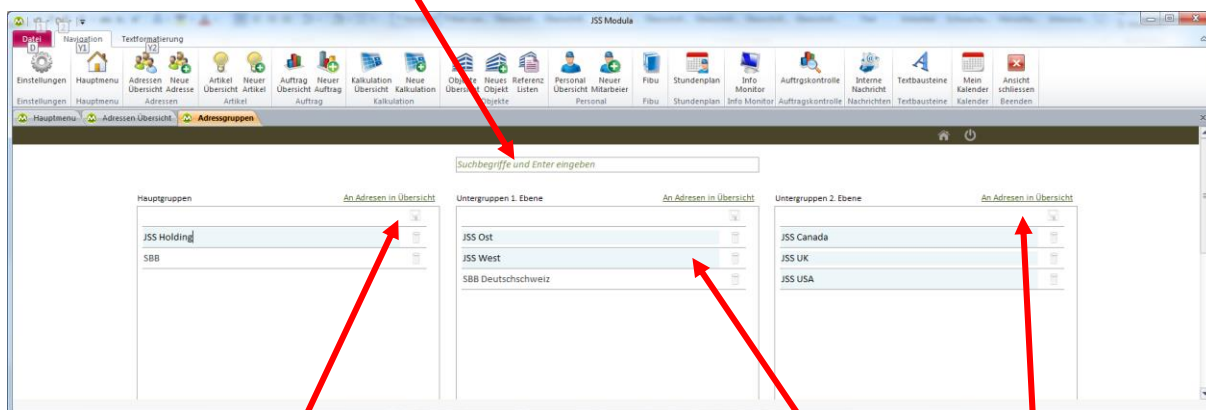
JSS Modula

Datei D
Navigation Y1
Textformatierung Y2

Einstellungen
Einstellungen
Hauptmenu
Hauptmenu
Adressen Übersicht
Neue Adresse
Adressen
Artikel Übersicht
Neuer Artikel
Artikel
Auftrag Übersicht
Neuer Auftrag
Auftrag
Kalkulation Übersicht
Neue Kalkulation
Kalkulation
Objekte Übersicht
Neues Objekt
Referenz Listen
Objekte
Personal Übersicht
Neuer Mitarbeier
Personal
Fibu
Fibu
Stundenplan
Stundenplan
Info Monitor
Info Monitor
Auftragskontrolle
Auftragskontrolle
Interne Nachricht
Nachrichten
Textbausteine
Textbausteine
Mein Kalender
Kalender
Ansicht schliessen
Beenden

Hauptmenu
Adressen Übersicht
Adressgruppen

Suchbegriffe und Enter eingeben

Hauptgruppen
An Adresen in Übersicht
JSS Holding
SBB

Untergruppen 1. Ebene
An Adresen in Übersicht
JSS Ost
JSS West
SBB Deutschschweiz

Untergruppen 2. Ebene
An Adresen in Übersicht
JSS Canada
JSS UK
JSS USA